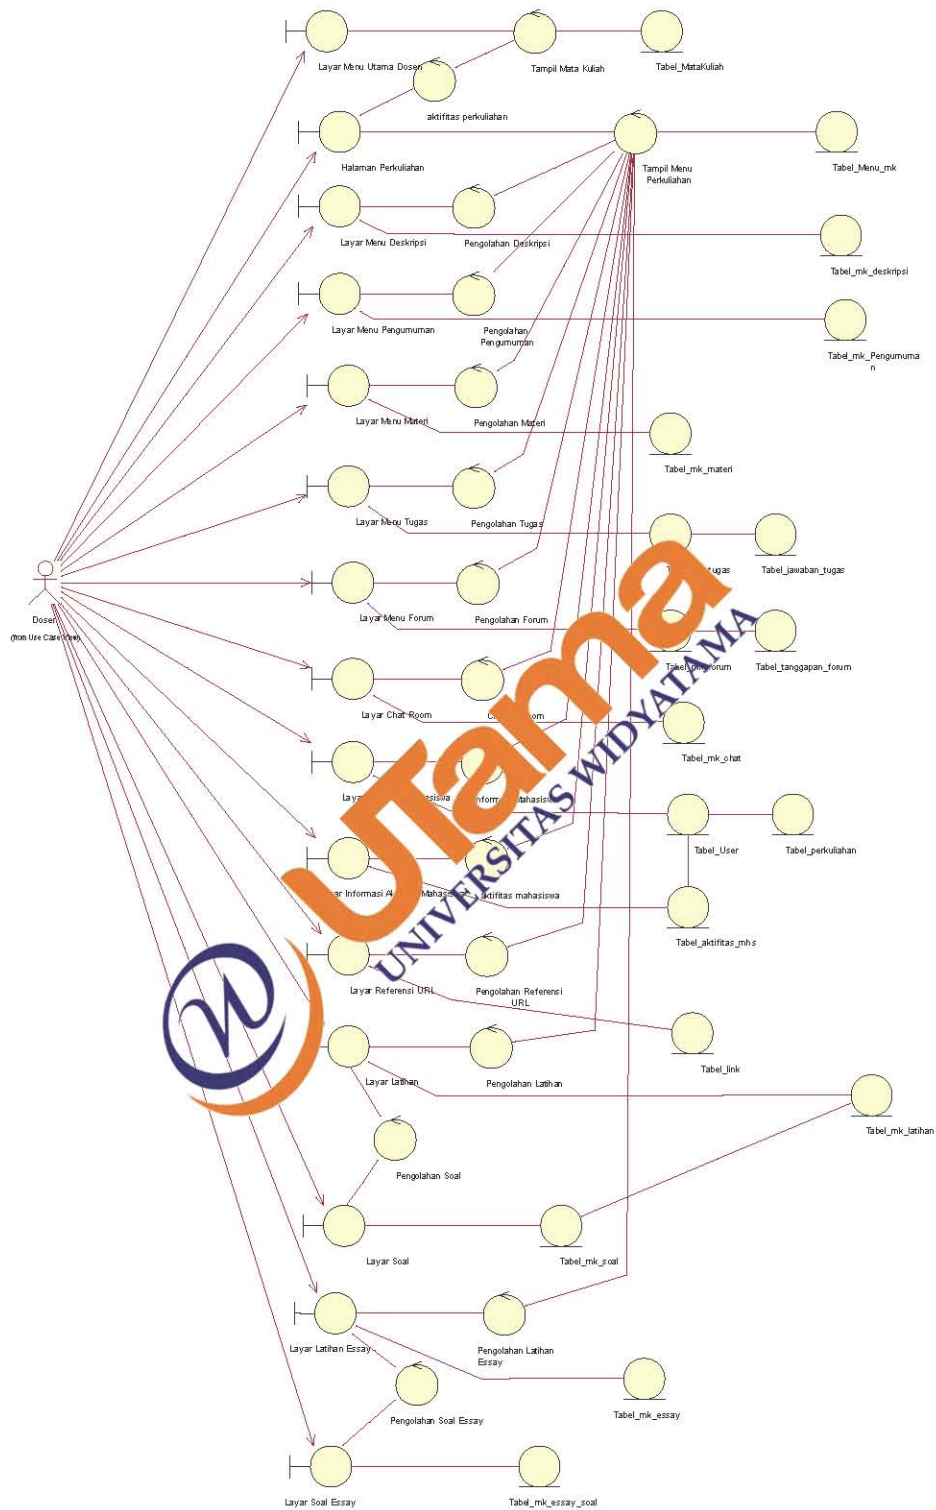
Layar Menu Utama Dosen

Tampil Mata Kuliah

Tabel_MataKuliah

aktifitas perkuliahan

Halaman Perkuliahan

Tampil Menu Perkuliahan

Tabel_Menu_mk

Layar Menu Deskripsi

Pengolahan Deskripsi

Tabel_mk_deskripsi

Layar Menu Pengumuman

Pengolahan Pengumuman

Tabel_mk_Pengumuman

Layar Menu Materi

Pengolahan Materi

Tabel_mk_materi

Layar Menu Tugas

Pengolahan Tugas

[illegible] tugas

Tabel_jawaban_tugas

Dosen

(from Use Case View)

Layar Menu Forum

Pengolahan Forum

Tabel_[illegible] forum

Tabel_tanggapan_forum

Layar Chat Room

C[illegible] om

Tabel_mk_chat

Laya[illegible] siswa

Inform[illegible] ahasis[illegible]

Tabel_User

Tabel_perkuliahan

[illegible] ar Informasi A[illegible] Mahas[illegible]

aktifitas mahasiswa

Tabel_aktifitas_mhs

Layar Referensi URL

Pengolahan Referensi URL

Tabel_link

Layar Latihan

Pengolahan Latihan

Tabel_mk_latihan

Pengolahan Soal

Layar Soal

Tabel_mk_soal

Layar Latihan Essay

Pengolahan Latihan Essay

Pengolahan Soal Essay

Tabel_mk_essay

Layar Soal Essay

Tabel_mk_essay_soal

Utama

UNIVERSITAS WIDYATAMA